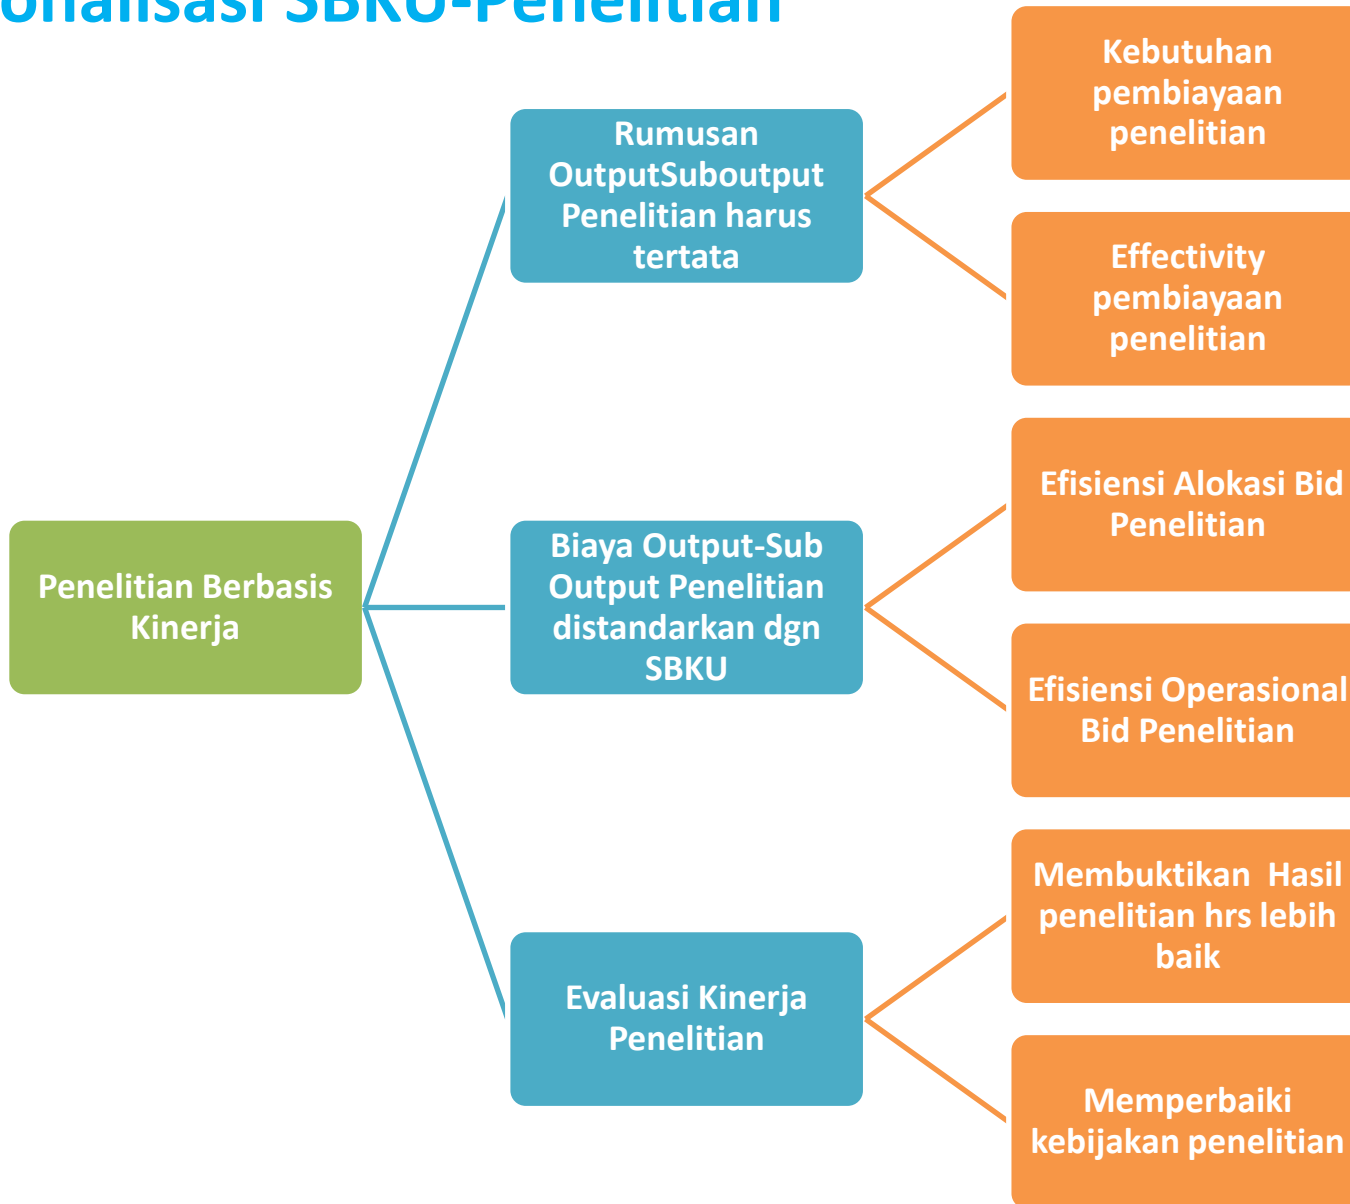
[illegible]onalisasi SBKU-Penelitian

Penelitian Berbasis Kinerja

Rumusan OutputSuboutput Penelitian harus tertata

Kebutuhan pembiayaan penelitian

Effectivity pembiayaan penelitian

Biaya Output-Sub Output Penelitian distandarkan dgn SBKU

Efisiensi Alokasi Bid Penelitian

Efisiensi Operasional Bid Penelitian

Evaluasi Kinerja Penelitian

Membuktikan Hasil penelitian hrs lebih baik

Memperbaiki kebijakan penelitian